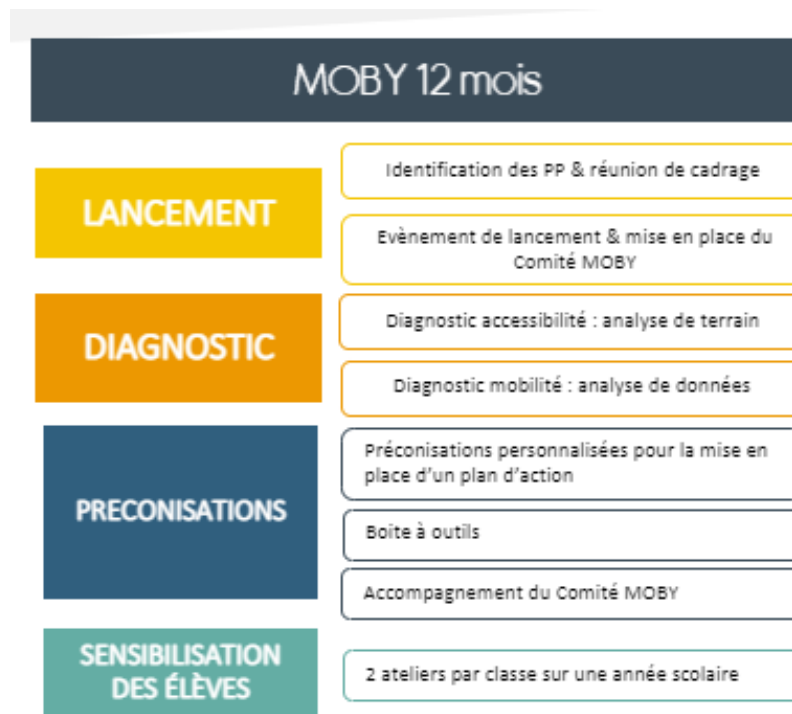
MOBY 12 mois

LANCEMENT

Identification des PP & réunion de cadrage

Evènement de lancement & mise en place du Comité MOBY

DIAGNOSTIC

Diagnostic accessibilité : analyse de terrain

Diagnostic mobilité : analyse de données

PRECONISATIONS

Préconisations personnalisées pour la mise en place d'un plan d'action

Boite à outils

Accompagnement du Comité MOBY

SENSIBILISATION DES ÉLÈVES

2 ateliers par classe sur une année scolaire